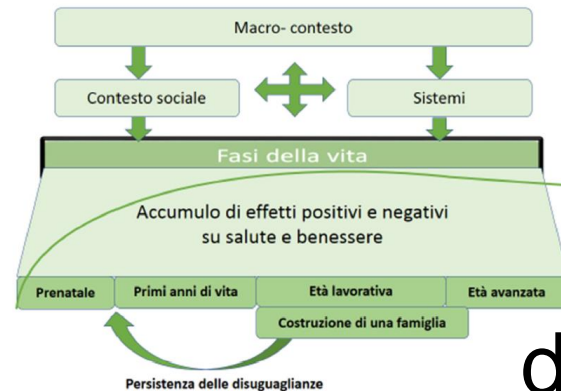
Macro- contesto

Contesto sociale

Sistemi

Fasi della vita

Accumulo di effetti positivi e negativi su salute e benessere

Prenatale

Primi anni di vita

Età lavorativa

Età avanzata

Costruzione di una famiglia

Persistenza delle disuguaglianze

d